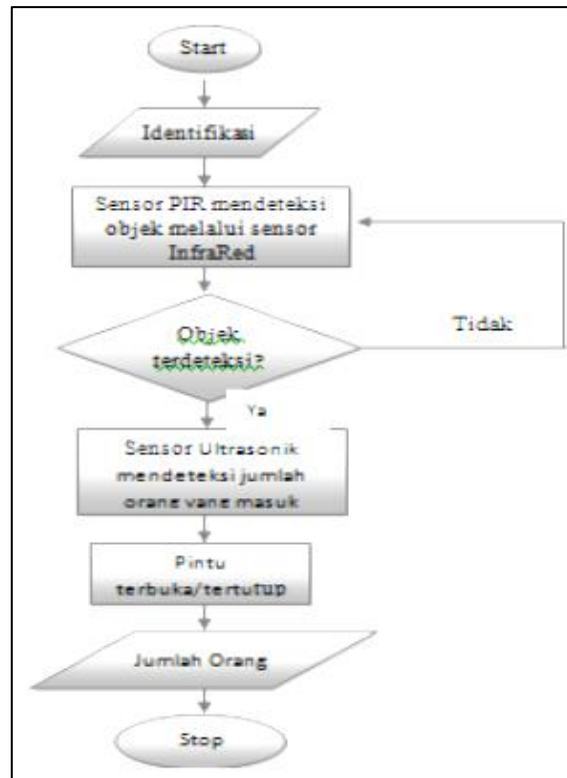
Start

Identifikasi

Sensor PIR mendeteksi objek melalui sensor InfraRed

Objek terdeteksi?

Tidak

Ya

Sensor Ultrasonik mendeteksi jumlah orang yang masuk

Pintu terbuka/tertutup

Jumlah Orang

Stop